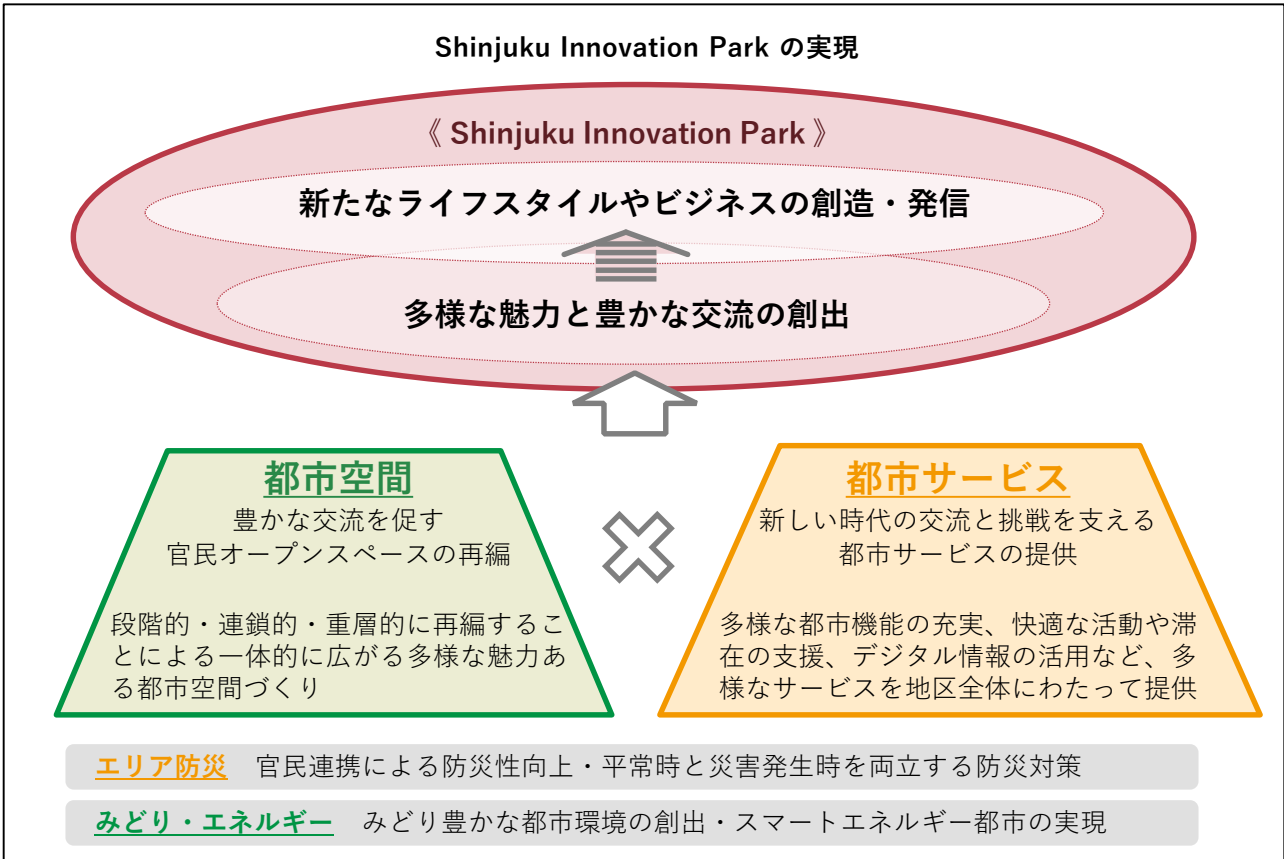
Shinjuku Innovation Park の実現

《 Shinjuku Innovation Park 》

新たなライフスタイルやビジネスの創造・発信

多様な魅力と豊かな交流の創出

都市空間

豊かな交流を促す
官民オープンスペースの再編

段階的・連鎖的・重層的に再編することによる一体的に広がる多様な魅力ある都市空間づくり

都市サービス

新しい時代の交流と挑戦を支える
都市サービスの提供

多様な都市機能の充実、快適な活動や滞在の支援、デジタル情報の活用など、多様なサービスを地区全体にわたって提供

エリア防災　官民連携による防災性向上・平常時と災害発生時を両立する防災対策

みどり・エネルギー　みどり豊かな都市環境の創出・スマートエネルギー都市の実現